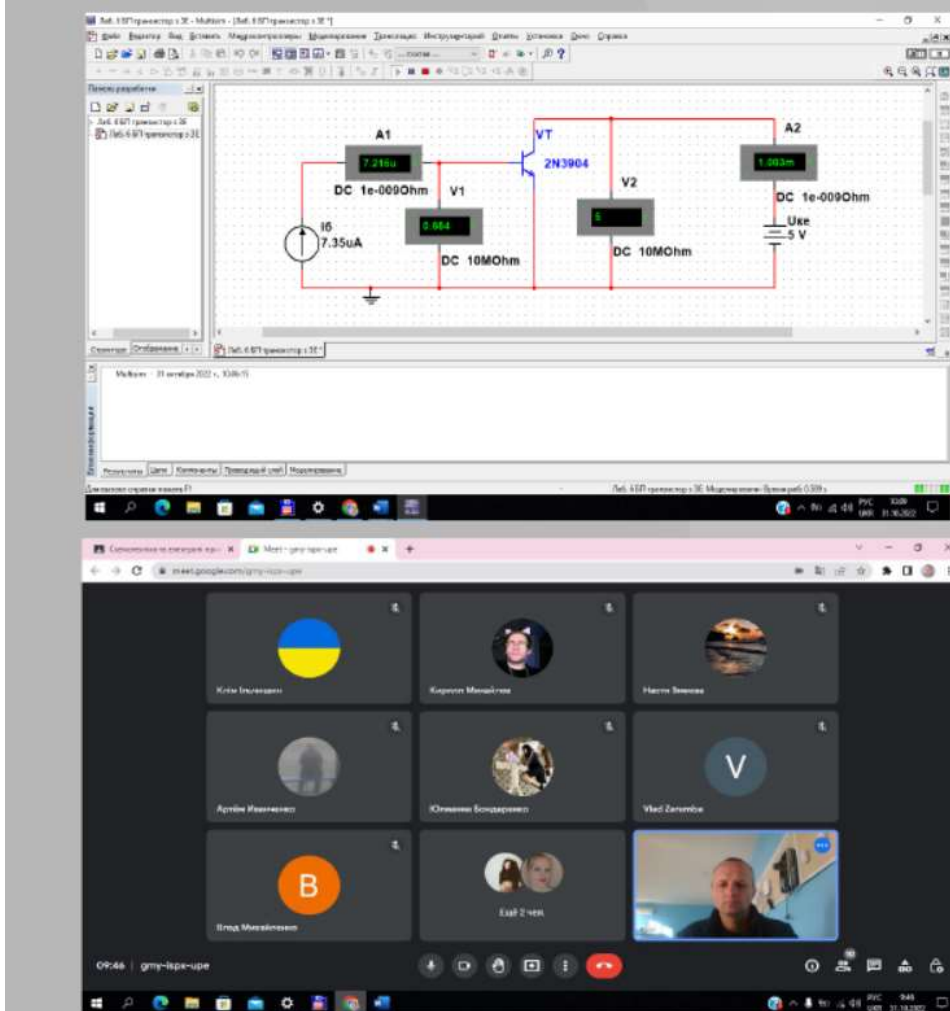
Лаб. 6 БП транзистор з ЗЕ - Multisim - [Лаб. 6 БП транзистор з ЗЕ *]

Файл Редактор Вид Вставить Моделирование Трассировка Инструменты Отчеты Установки Окно Справка

Панель разработки

Лаб. 6 БП транзистор з ЗЕ

A1

7.216u

DC 1e-009Ohm

V1

0.684

DC 10MOhm

I6

7.35uA

VT

2N3904

V2

5

DC 10MOhm

A2

1.083m

DC 1e-009Ohm

Uke

5 V

Лаб. 6 БП транзистор з ЗЕ *

Multisim - 31 октября 2022 г., 10:06:15

Результаты Цепи Компоненты Проводящий слой Моделирование

Лаб. 6 БП транзистор з ЗЕ: Моделирование: Время раб: 0.009 s

РУС 10:09 31.10.2022

Meet - gmy-ispx-upe

meet.google.com/gmy-ispx-upe

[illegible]

Кирилл Михайлов

Настя Зимина

Артём Иванченко

Юлианна Бондаренко

V

Vlad Zaremba

B

Влад Михайленко

Ещё 2 чел.

09:46 | gmy-ispx-upe

РУС 9:46 31.10.2022